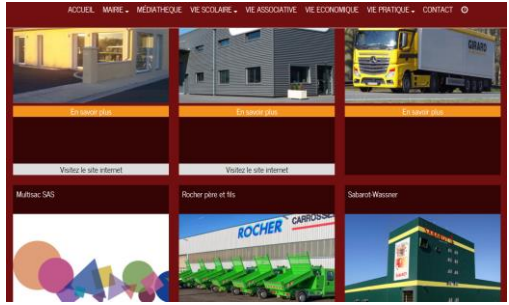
ACCUEIL MAIRIE MÉDIATHEQUE VIE SCOLAIRE VIE ASSOCIATIVE VIE ECONOMIQUE VIE PRATIQUE CONTACT

GIRARD

En savoir plus

En savoir plus

En savoir plus

Visitez le site internet

Visitez le site internet

Multisac SAS

Rocher père et fils

Sabarot-Wassner

ROCHER CARROSSE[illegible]

SABAROT